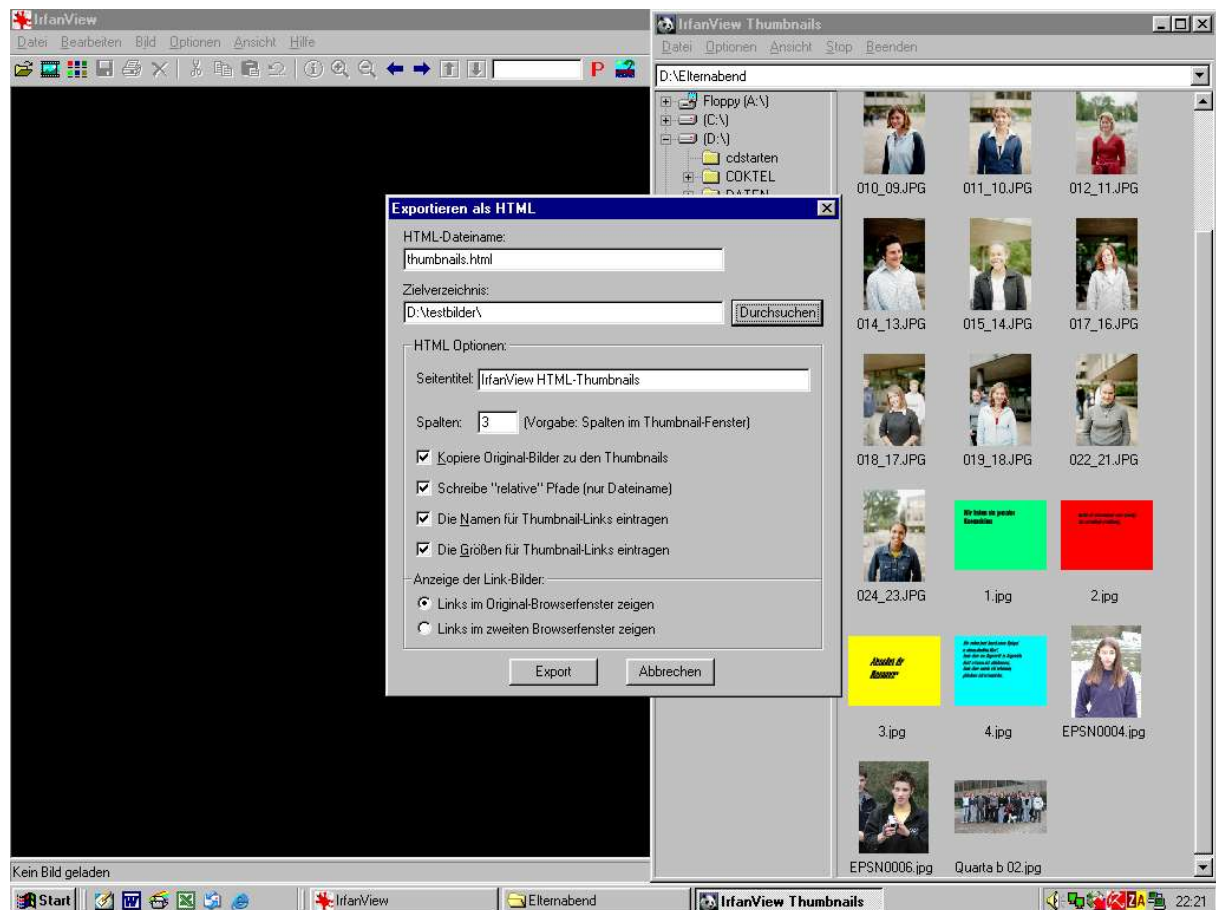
IrfanView
Datei Bearbeiten Bild Optionen Ansicht Hilfe

IrfanView Thumbnails
Datei Optionen Ansicht Stop Beenden
D:\Elternabend
Floppy (A:\)
(C:\)
(D:\)
cdstarten
COKTEL
DATEN

010_09.JPG
011_10.JPG
012_11.JPG
014_13.JPG
015_14.JPG
017_16.JPG
018_17.JPG
019_18.JPG
022_21.JPG
024_23.JPG
1.jpg
2.jpg
3.jpg
4.jpg
EPSN0004.jpg
EPSN0006.jpg
Quarta b 02.jpg

Exportieren als HTML
HTML-Dateiname:
thumbnails.html
Zielverzeichnis:
D:\testbilder\
Durchsuchen
HTML Optionen:
Seitentitel: IrfanView HTML-Thumbnails
Spalten: 3 (Vorgabe: Spalten im Thumbnail-Fenster)
Kopiere Original-Bilder zu den Thumbnails
Schreibe "relative" Pfade (nur Dateiname)
Die Namen für Thumbnail-Links eintragen
Die Größen für Thumbnail-Links eintragen
Anzeige der Link-Bilder:
Links im Original-Browserfenster zeigen
Links im zweiten Browserfenster zeigen
Export
Abbrechen

Kein Bild geladen
Start
IrfanView
Elternabend
IrfanView Thumbnails
22:21